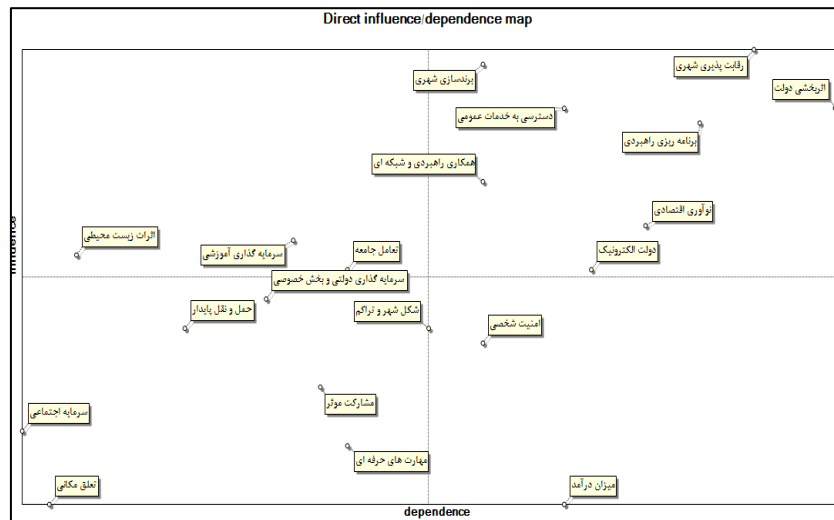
Direct influence/dependence map

رقابت پذیری شهری
برندسازی شهری
اثربخشی دولت
دسترسی به خدمات عمومی
برنامه ریزی راهبردی
همکاری راهبردی و شبکه ای
نوآوری اقتصادی
اثرات زیست محیطی
سرمایه گذاری آموزشی
تعامل جامعه
دولت الکترونیک
سرمایه گذاری دولتی و بخش خصوصی
حمل و نقل پایدار
شکل شهر و تراکم
امنیت شخصی
مشارکت موثر
سرمایه اجتماعی
مهارت های حرفه ای
تعلق مکانی
میزان درآمد

Influence
dependence